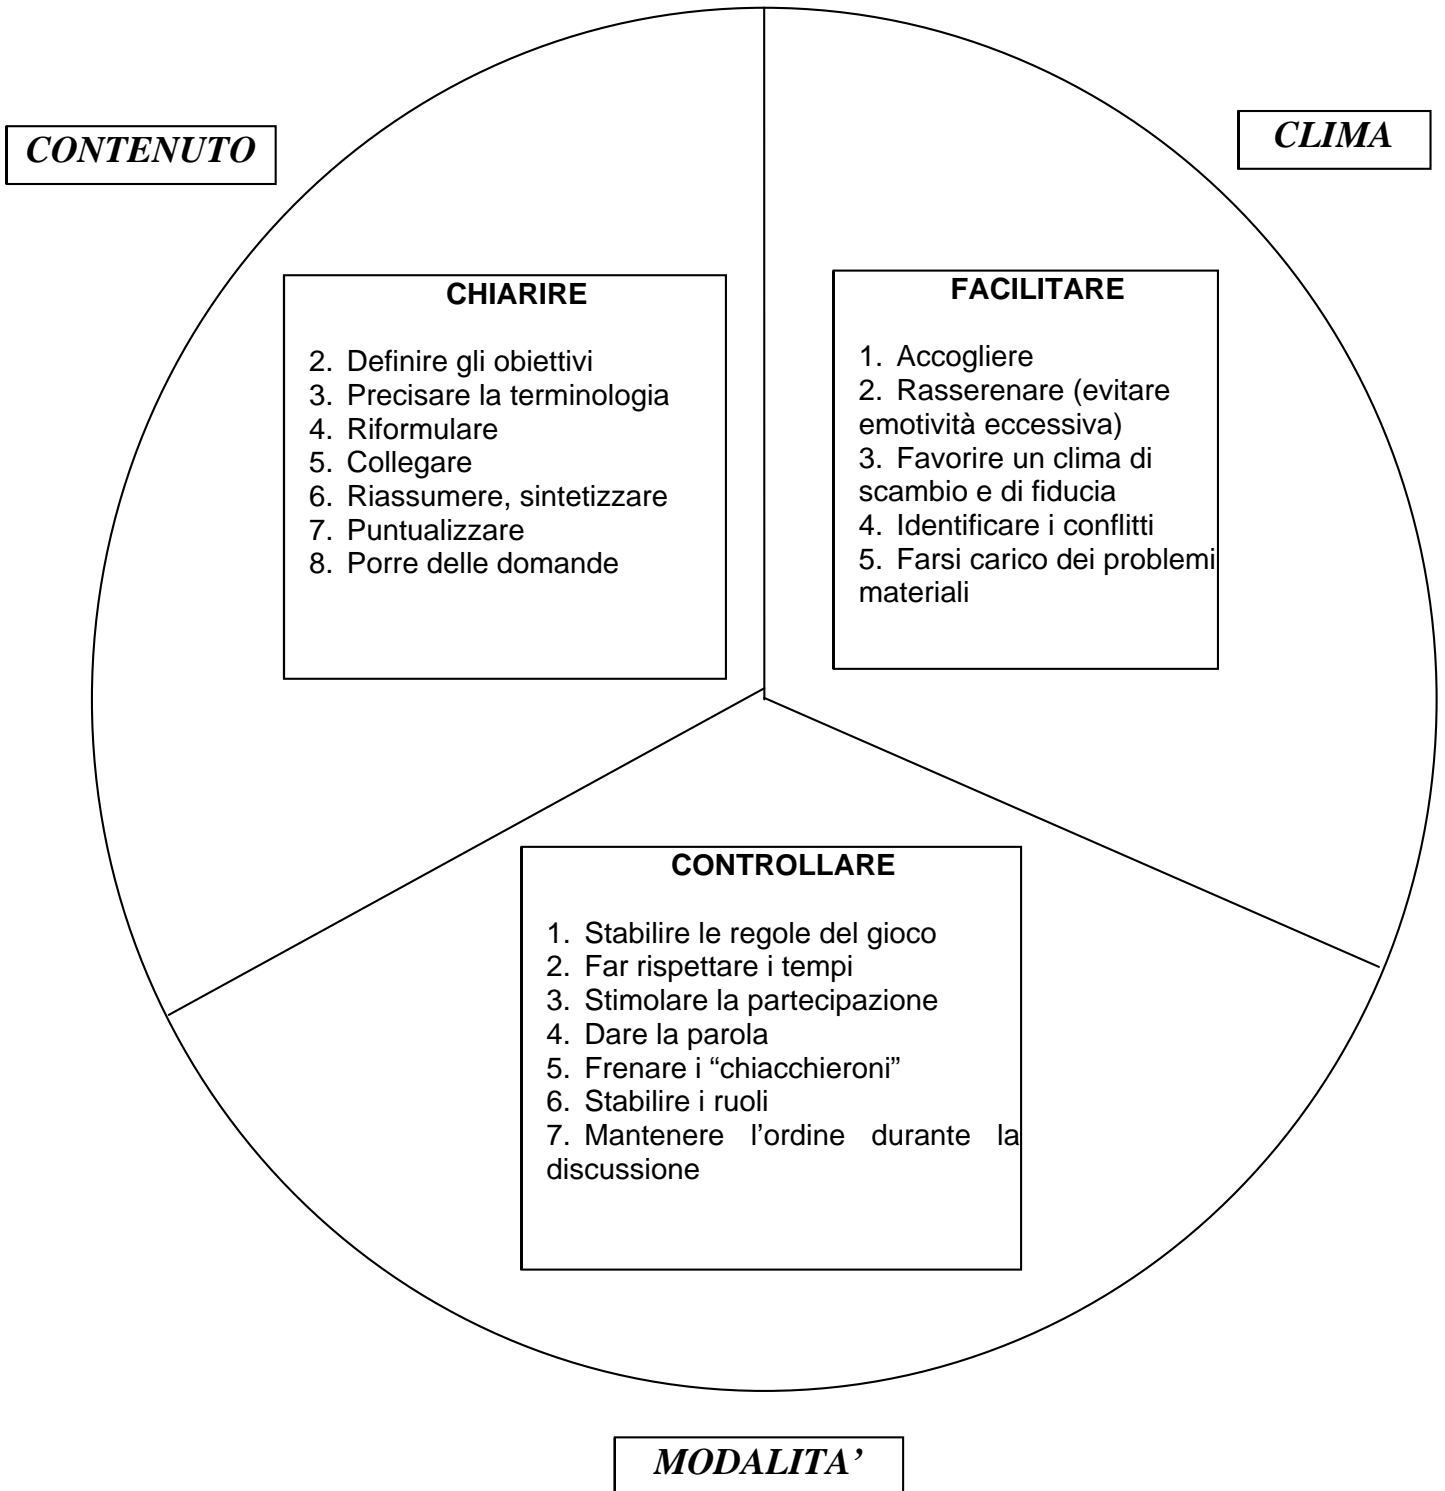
CONTENUTO

CLIMA

CHIARIRE

2. Definire gli obiettivi
3. Precisare la terminologia
4. Riformulare
5. Collegare
6. Riassumere, sintetizzare
7. Puntualizzare
8. Porre delle domande

FACILITARE

1. Accogliere
2. Rasserenare (evitare emotività eccessiva)
3. Favorire un clima di scambio e di fiducia
4. Identificare i conflitti
5. Farsi carico dei problemi materiali

CONTROLLARE

1. Stabilire le regole del gioco
2. Far rispettare i tempi
3. Stimolare la partecipazione
4. Dare la parola
5. Frenare i "chiacchieroni"
6. Stabilire i ruoli
7. Mantenere l'ordine durante la discussione

MODALITA'